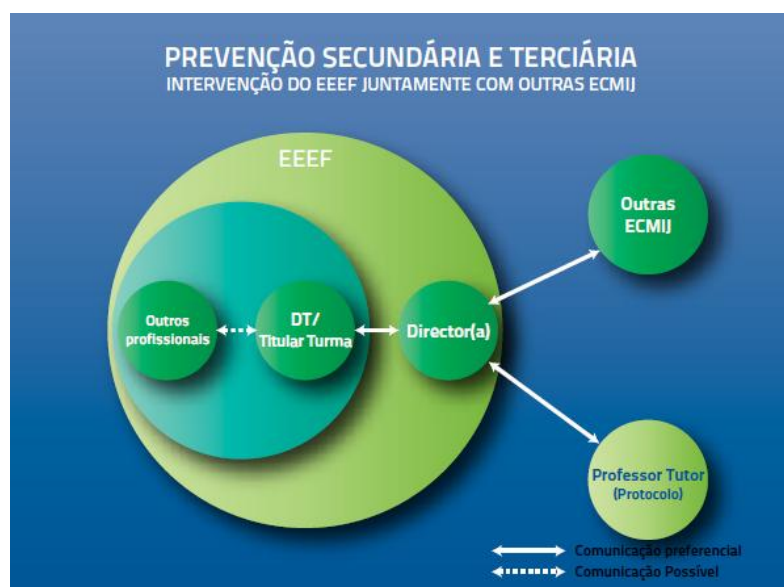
PREVENÇÃO SECUNDÁRIA E TERCIÁRIA
INTERVENÇÃO DO EEEF JUNTAMENTE COM OUTRAS ECMIJ

EEEF

Outros profissionais

DT/ Titular Turma

Director(a)

Outras ECMIJ

Professor Tutor (Protocolo)

Comunicação preferencial
Comunicação Possível